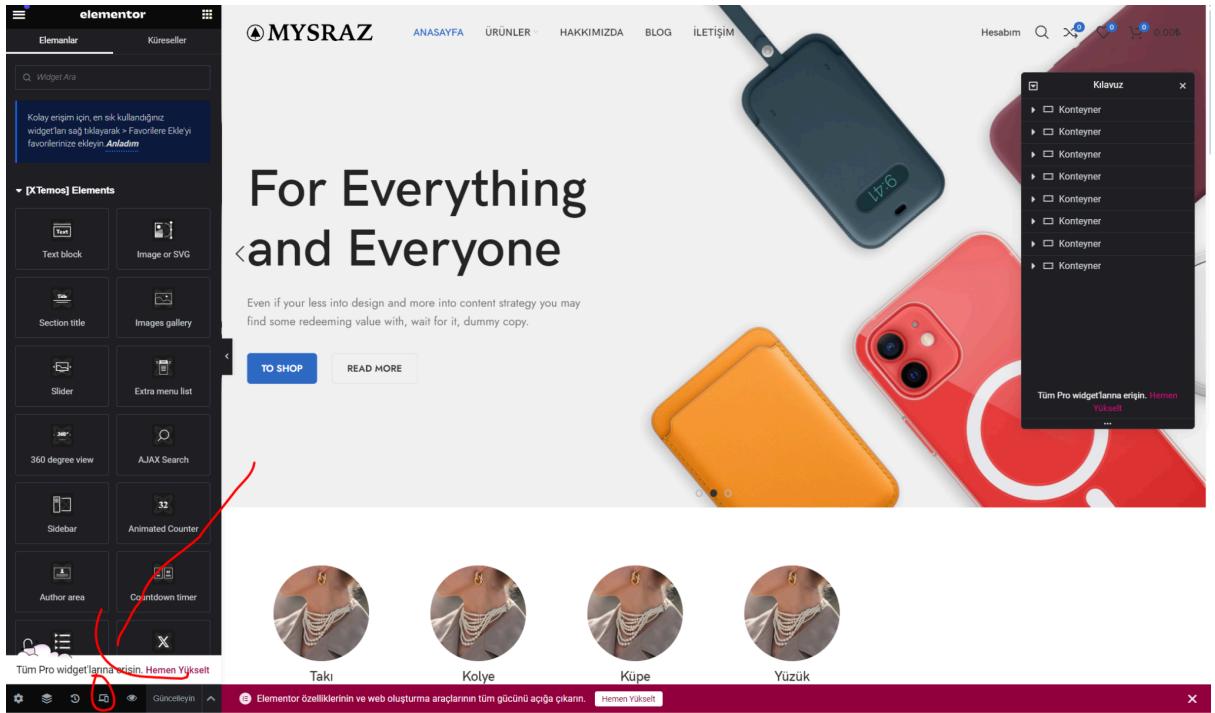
elementor

Elemanlar
Küreseller

Widget Ara

Kolay erişim için, en sık kullandığınız widget'ları sağ tıklayarak > Favorilere Ekle'yi favorilerinize ekleyin. Anladım

[XTemos] Elements

Text block
Image or SVG
Section title
Images gallery
Slider
Extra menu list
360 degree view
AJAX Search
Sidebar
Animated Counter
Author area
Countdown timer

Tüm Pro widget'larına erişin. Hemen Yükselt

Güncelleyin

MYSRAZ
ANASAYFA
ÜRÜNLER
HAKKIMIZDA
BLOG
İLETİŞİM
Hesabım
0
0
0
0.00₺

For Everything and Everyone

Even if your less into design and more into content strategy you may find some redeeming value with, wait for it, dummy copy.

TO SHOP
READ MORE

9:41

Kılavuz
Konteyner
Konteyner
Konteyner
Konteyner
Konteyner
Konteyner
Konteyner
Konteyner

Tüm Pro widget'larına erişin. Hemen Yükselt

Takı
Kolye
Küpe
Yüzük

Elementor özelliklerinin ve web oluşturma araçlarının tüm gücünü açığa çıkarın.
Hemen Yükselt